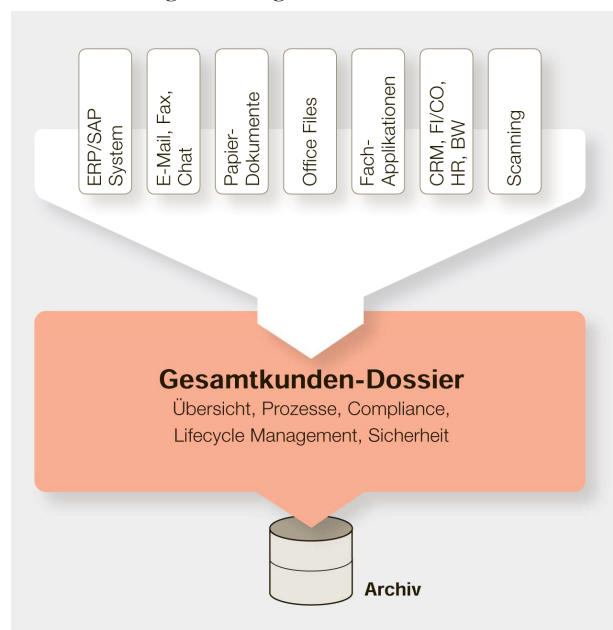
ERP/SAP System

E-Mail, Fax, Chat

Papier-Dokumente

Office Files

Fach-Applikationen

CRM, FI/CO, HR, BW

Scanning

Gesamtkunden-Dossier
Übersicht, Prozesse, Compliance, Lifecycle Management, Sicherheit

Archiv